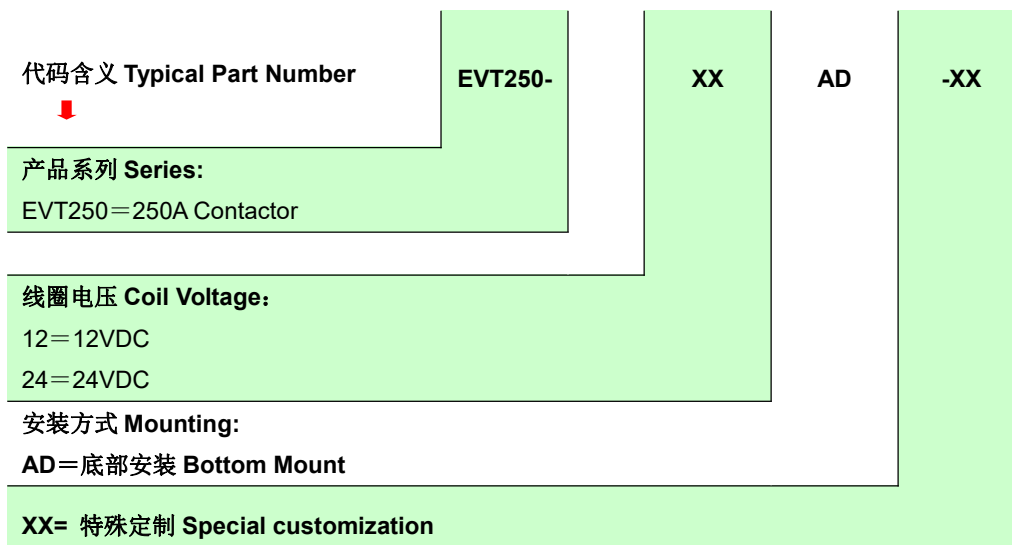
代码含义 Typical Part Number

EVT250-

XX

AD

-XX

产品系列 Series:

EVT250＝250A Contactor

线圈电压 Coil Voltage：

12＝12VDC

24＝24VDC

安装方式 Mounting:

AD＝底部安装 Bottom Mount

XX= 特殊定制 Special customization